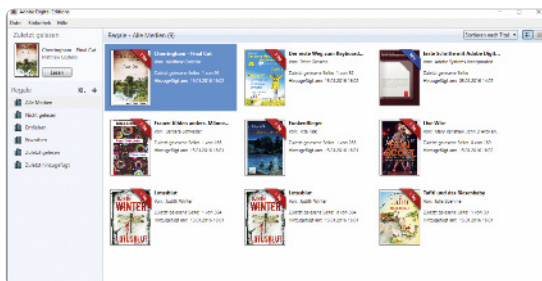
Adobe Digital Editions

Datei Bibliothek Hilfe

Zuletzt gelesen

Chessington - Final Cut

Matthias Gohlke

Lesen

Regale

Alle Medien

Nicht gelesen

Entliehen

Gekauft

Zuletzt gelesen

Zuletzt hinzugefügt

Regale - Alle Medien (8)

Sortieren nach Titel

Chessington - Final Cut

Von: Matthias Gohlke

Zuletzt gelesene Seite: 1 von 98

Hinzugefügt am: 18.03.2016 16:23

Der weite Weg zum Regenbogen

Von: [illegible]

Zuletzt gelesene Seite: 1 von 82

Hinzugefügt am: 18.03.2016 16:23

Erste Schritte mit Adobe Digital...

Von: Adobe Systems Incorporated

Zuletzt gelesene Seite: 1 von 8

Hinzugefügt am: 08.03.2016 16:23

Frauen. Bilder. anders. Männ...

Von: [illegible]

Zuletzt gelesene Seite: 1 von 285

Hinzugefügt am: 18.03.2016 16:23

Bubenfänger

Von: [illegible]

Zuletzt gelesene Seite: 1 von 391

Hinzugefügt am: 18.03.2016 16:23

Eine Wahl

Von: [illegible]

Zuletzt gelesene Seite: 1 von 126

Hinzugefügt am: 18.03.2016 16:23

Lupfeuer

Von: Judith Winter

Zuletzt gelesene Seite: 1 von 304

Hinzugefügt am: 18.03.2016 16:23

Lupfeuer

Von: Judith Winter

Zuletzt gelesene Seite: 1 von 304

Hinzugefügt am: 18.03.2016 16:23

Tafel und das Wanderboot

Von: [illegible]

Zuletzt gelesene Seite: 1 von 105

Hinzugefügt am: 18.03.2016 16:23